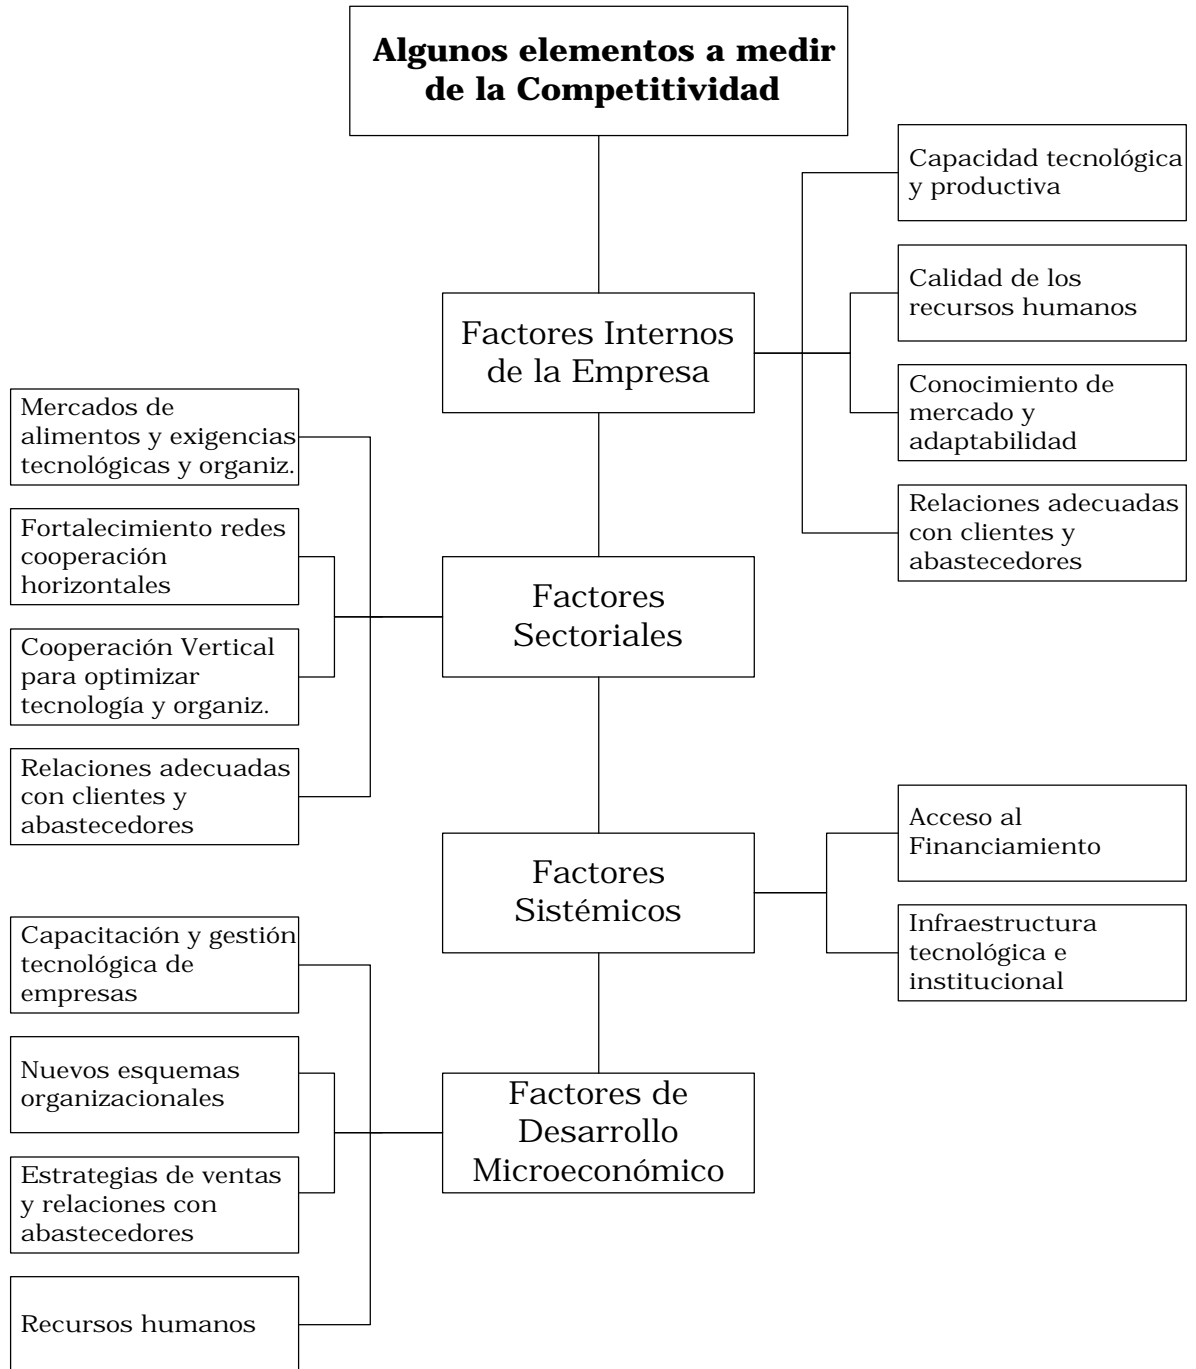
Algunos elementos a medir de la Competitividad

Factores Internos de la Empresa

Capacidad tecnológica y productiva

Calidad de los recursos humanos

Conocimiento de mercado y adaptabilidad

Relaciones adecuadas con clientes y abastecedores

Factores Sectoriales

Mercados de alimentos y exigencias tecnológicas y organiz.

Fortalecimiento redes cooperación horizontales

Cooperación Vertical para optimizar tecnología y organiz.

Relaciones adecuadas con clientes y abastecedores

Factores Sistémicos

Acceso al Financiamiento

Infraestructura tecnológica e institucional

Factores de Desarrollo Microeconómico

Capacitación y gestión tecnológica de empresas

Nuevos esquemas organizacionales

Estrategias de ventas y relaciones con abastecedores

Recursos humanos